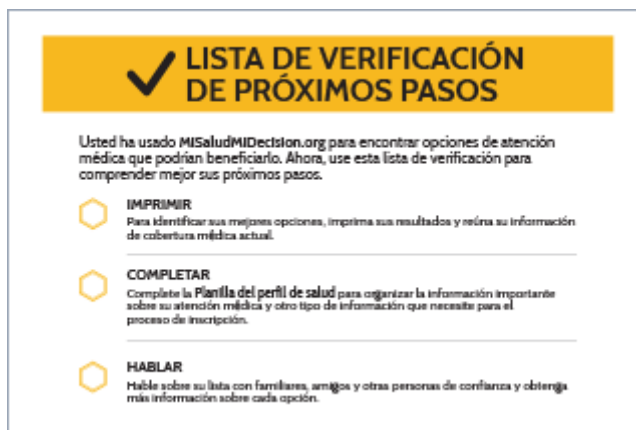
LISTA DE VERIFICACIÓN DE PRÓXIMOS PASOS

Usted ha usado MiSaludMiDecision.org para encontrar opciones de atención médica que podrían beneficiarlo. Ahora, use esta lista de verificación para comprender mejor sus próximos pasos.

IMPRIMIR
Para identificar sus mejores opciones, imprima sus resultados y reúna su información de cobertura médica actual.

COMPLETAR
Complete la Planilla del perfil de salud para organizar la información importante sobre su atención médica y otro tipo de información que necesite para el proceso de inscripción.

HABLAR
Hable sobre su lista con familiares, amigos y otras personas de confianza y obtenga más información sobre cada opción.